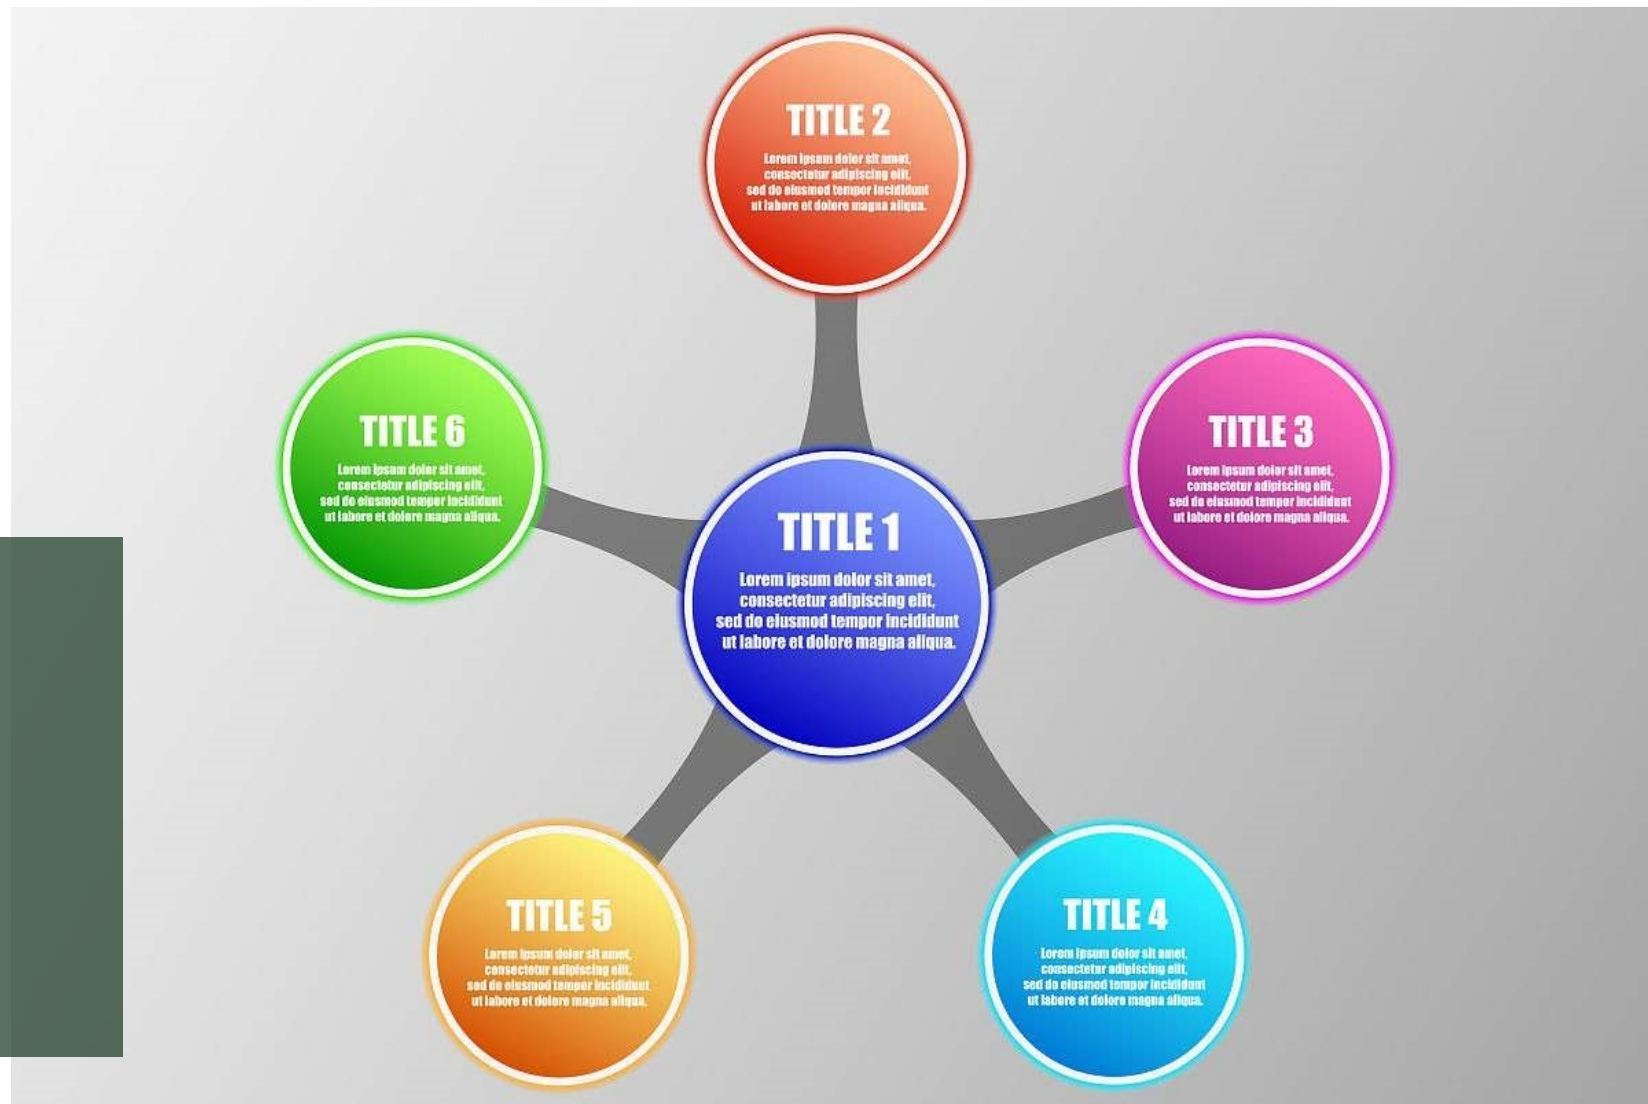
TITLE 2

Lorem ipsum dolor sit amet, consectetur adipiscing elit, sed do eiusmod tempor incididunt ut labore et dolore magna aliqua.

TITLE 6

Lorem ipsum dolor sit amet, consectetur adipiscing elit, sed do eiusmod tempor incididunt ut labore et dolore magna aliqua.

TITLE 1

Lorem ipsum dolor sit amet, consectetur adipiscing elit, sed do eiusmod tempor incididunt ut labore et dolore magna aliqua.

TITLE 3

Lorem ipsum dolor sit amet, consectetur adipiscing elit, sed do eiusmod tempor incididunt ut labore et dolore magna aliqua.

TITLE 5

Lorem ipsum dolor sit amet, consectetur adipiscing elit, sed do eiusmod tempor incididunt ut labore et dolore magna aliqua.

TITLE 4

Lorem ipsum dolor sit amet, consectetur adipiscing elit, sed do eiusmod tempor incididunt ut labore et dolore magna aliqua.